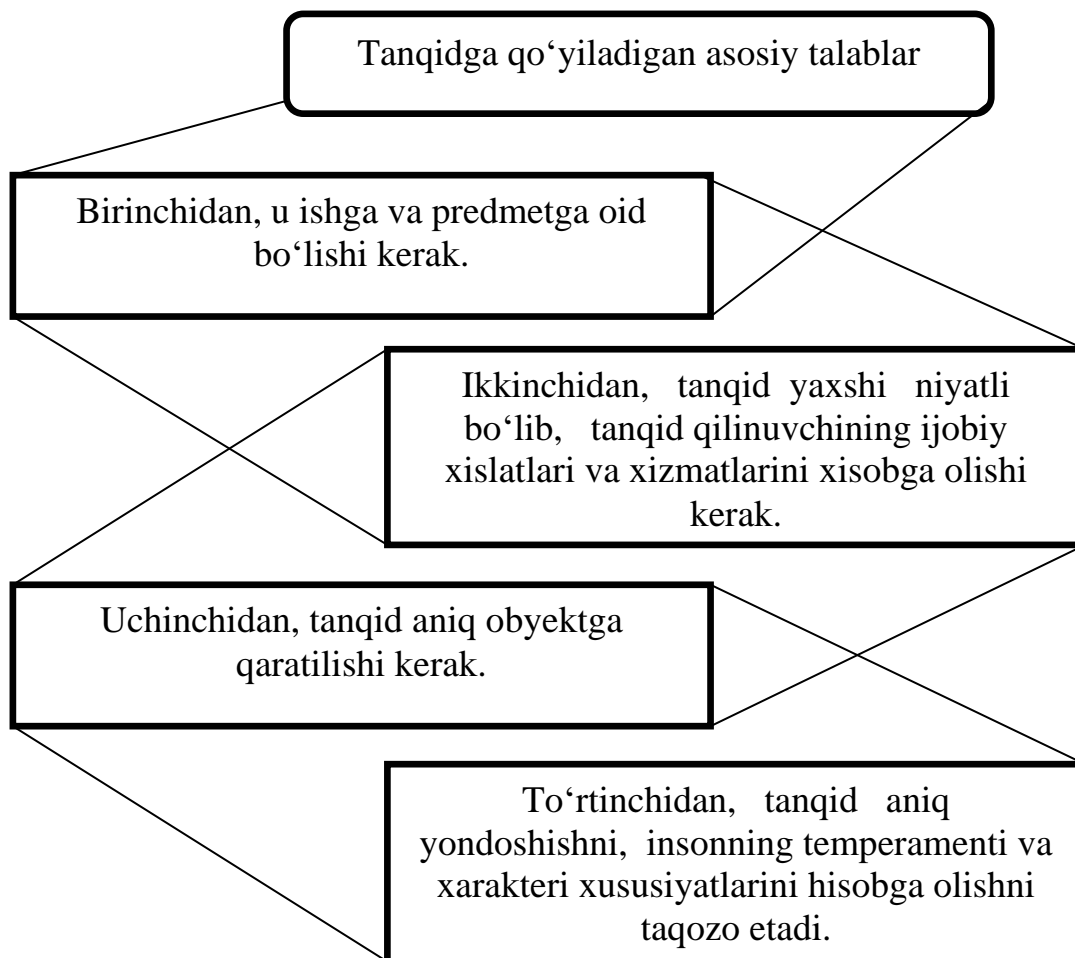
Tanqidga qo‘yiladigan asosiy talablar

Birinchidan, u ishga va predmetga oid bo‘lishi kerak.

Ikkinchidan, tanqid yaxshi niyatli bo‘lib, tanqid qilinuvchining ijobiy xislatlari va xizmatlarini xisobga olishi kerak.

Uchinchidan, tanqid aniq obyektga qaratilishi kerak.

To‘rtinchidan, tanqid aniq yondoshishni, insonning temperamenti va xarakteri xususiyatlarini hisobga olishni taqozo etadi.